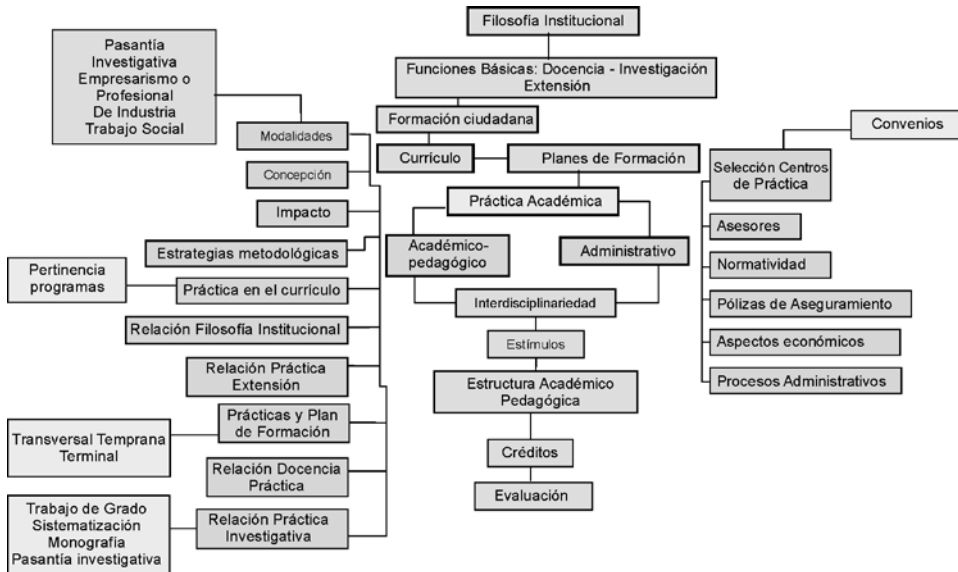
Filosofía Institucional

Funciones Básicas: Docencia - Investigación Extensión

Formación ciudadana

Currículo

Planes de Formación

Práctica Académica

Académico-pedagógico

Administrativo

Interdisciplinariedad

Estímulos

Estructura Académico Pedagógica

Créditos

Evaluación

Pasantía Investigativa Empresarismo o Profesional De Industria Trabajo Social

Modalidades

Concepción

Impacto

Estrategias metodológicas

Pertinencia programas

Práctica en el currículo

Relación Filosofía Institucional

Relación Práctica Extensión

Transversal Temprana Terminal

Prácticas y Plan de Formación

Relación Docencia Práctica

Trabajo de Grado Sistematización Monografía Pasantía investigativa

Relación Práctica Investigativa

Convenios

Selección Centros de Práctica

Asesores

Normatividad

Pólizas de Aseguramiento

Aspectos económicos

Procesos Administrativos